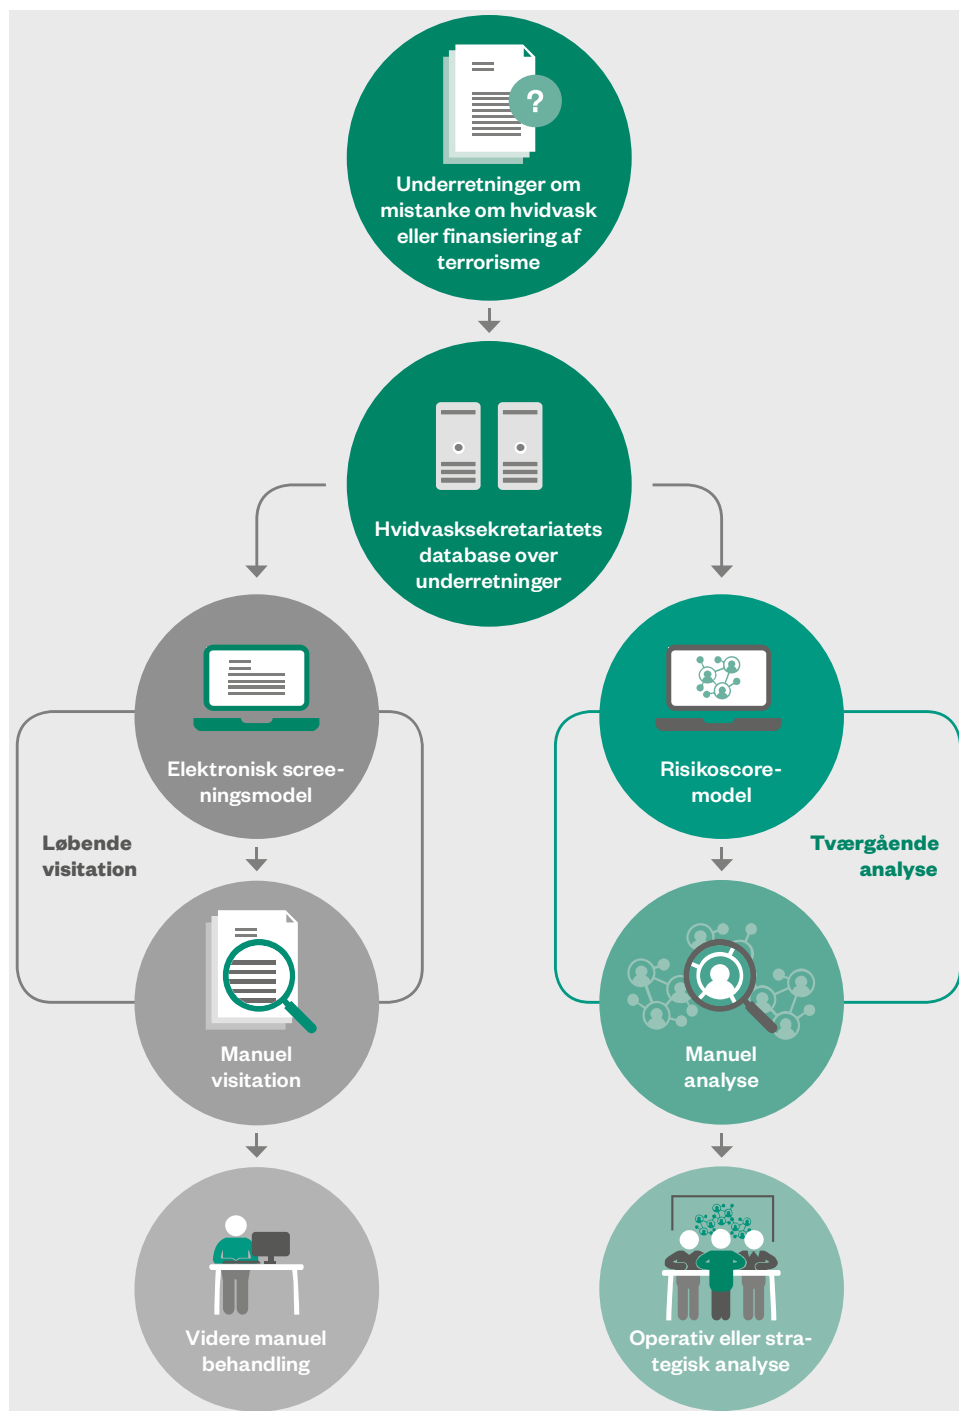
?

Underretninger om mistanke om hvidvask eller finansiering af terrorisme

Hvidvasksekretariatets database over underretninger

Elektronisk screeningsmodel

Løbende visitation

Manuel visitation

Videre manuel behandling

Risikoscoremodel

Tværgående analyse

Manuel analyse

Operativ eller strategisk analyse